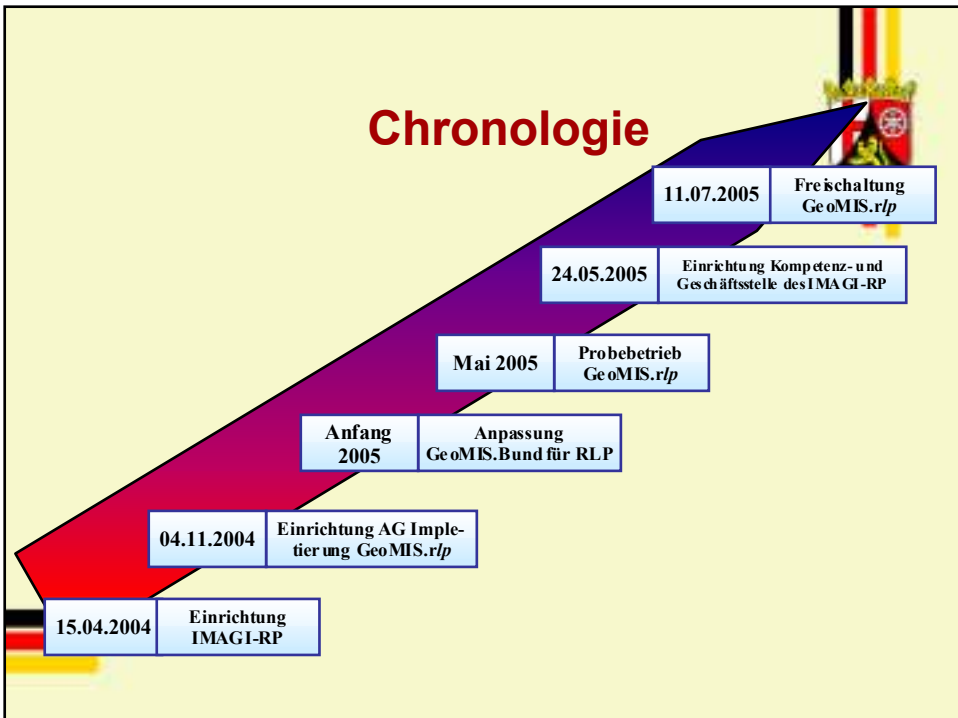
Chronologie

| 11.07.2005 | Freischaltung GeoMIS.rlp |
|---|---|
| 24.05.2005 | Einrichtung Kompetenz- und Geschäftsstelle des IMAGI-RP |
| Mai 2005 | Probebetrieb GeoMIS.rlp |
| Anfang 2005 | Anpassung GeoMIS.Bund für RLP |
| 04.11.2004 | Einrichtung AG Impletierung GeoMIS.rlp |
| 15.04.2004 | Einrichtung IMAGI-RP |